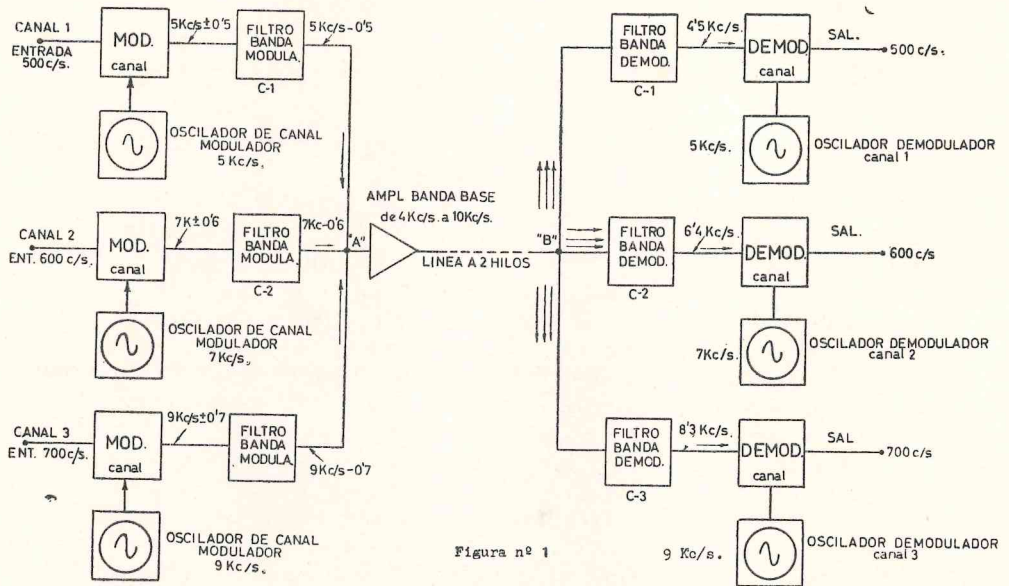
CANAL 1
ENTRADA
500c/s.

MOD.
canal

5Kc/s±0'5

FILTRO
BANDA
MODULA.
C-1

5 Kc/s-0'5

OSCILADOR DE CANAL
MODULADOR
5 Kc/s.

CANAL 2
ENT. 600 c/s.

MOD.
canal

7K±0'6

FILTRO
BANDA
MODULA.
C-2

7Kc-0'6

"A"

OSCILADOR DE CANAL
MODULADOR
7Kc/s.

CANAL 3
ENT. 700c/s.

MOD.
canal

9Kc/s±0'7

FILTRO
BANDA
MODULA.

9Kc/s-0'7

OSCILADOR DE CANAL
MODULADOR
9 Kc/s.

AMPL BANDA BASE
de 4Kc/s. a 10Kc/s.

LINEA A 2 HILOS

"B"

FILTRO
BANDA
DEMOD.
C-1

4'5 Kc/s.

DEMOD
canal

SAL.

500 c/s.

5Kc/s.

OSCILADOR DEMODULADOR
canal 1

FILTRO
BANDA
DEMOD.
C-2

6'4 Kc/s.

DEMOD.
canal

SAL.

600 c/s

7Kc/s.

OSCILADOR DEMODULADOR
canal 2

FILTRO
BANDA
DEMOD.
C-3

8'3 Kc/s.

DEMOD.
canal

SAL

700 c/s

9 Kc/s.

OSCILADOR DEMODULADOR
canal 3

Figura nº 1